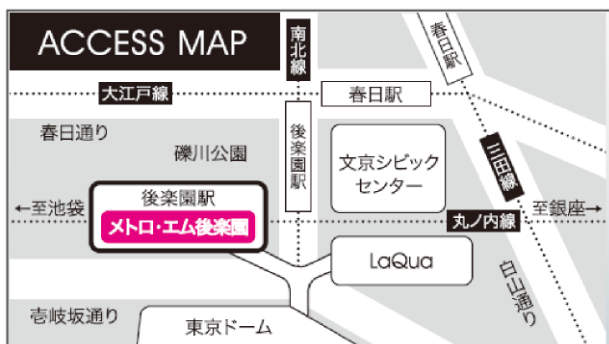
ACCESS MAP

南北線

春日駅

大江戸線

春日駅

春日通り

礫川公園

後楽園駅

文京シビック センター

三田線

後楽園駅

←至池袋

メトロ・エム後楽園

至銀座→

丸ノ内線

LaQua

白山通り

壱岐坂通り

東京ドーム